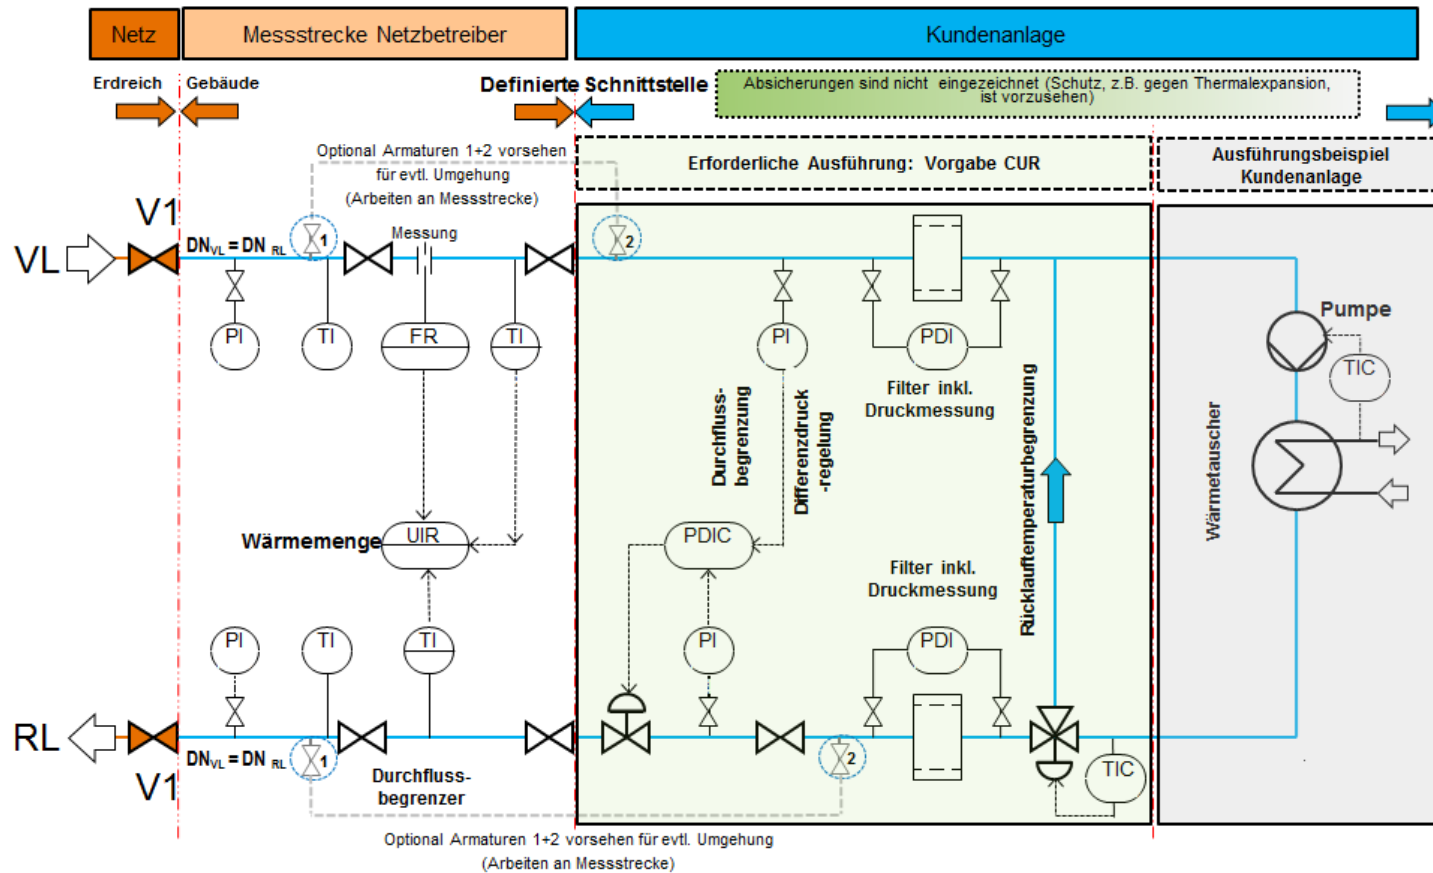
Netz

Messstrecke Netzbetreiber

Kundenanlage

Erdreich

Gebäude

Definierte Schnittstelle

Absicherungen sind nicht eingezeichnet (Schutz, z.B. gegen Thermalexpansion, ist vorzusehen)

Optional Armaturen 1+2 vorsehen für evtl. Umgehung (Arbeiten an Messstrecke)

Erforderliche Ausführung: Vorgabe CUR

Ausführungsbeispiel Kundenanlage

V1

VL

$DN_{VL} = DN_{RL}$

1

Messung

2

PI

TI

FR

TI

PI

PDI

Pumpe

TIC

Filter inkl. Druckmessung

Durchflussbegrenzung

Differenzdruck-regelung

Rücklauftemperaturbegrenzung

Wärmetauscher

Wärmemenge

UIR

PDIC

Filter inkl. Druckmessung

PI

TI

TI

PI

PDI

RL

$DN_{VL} = DN_{RL}$

1

V1

Durchflussbegrenzer

2

TIC

Optional Armaturen 1+2 vorsehen für evtl. Umgehung (Arbeiten an Messstrecke)